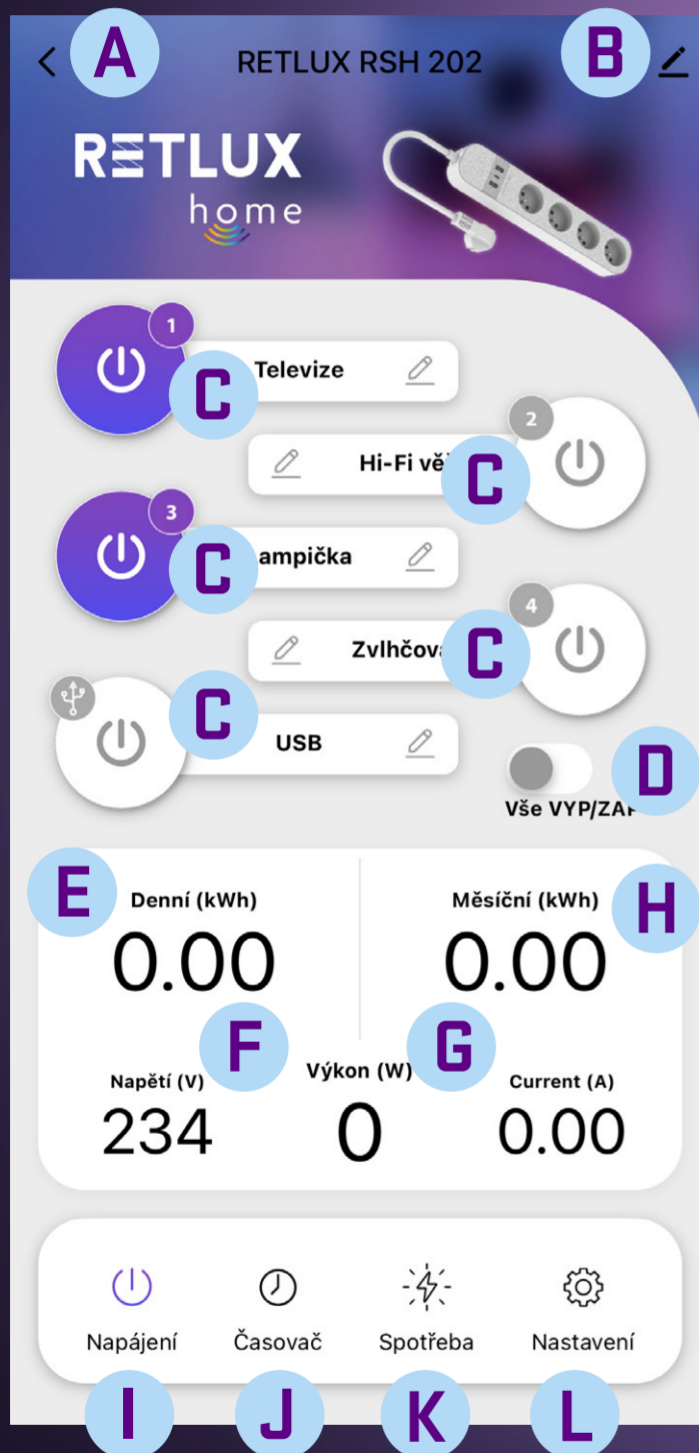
A
RETLUX RSH 202
B

RETLUX
home

1
Televize
C
2
Hi-Fi vě
C
3
C
ampička
4
Zvlhčova
C
C
USB
D
Vše VYP/ZA

E
Denní (kWh)
0.00
Měsíční (kWh)
H
0.00
F
G
Napětí (V)
234
Výkon (W)
0
Current (A)
0.00

Napájení
Časovač
Spotřeba
Nastavení
I
J
K
L